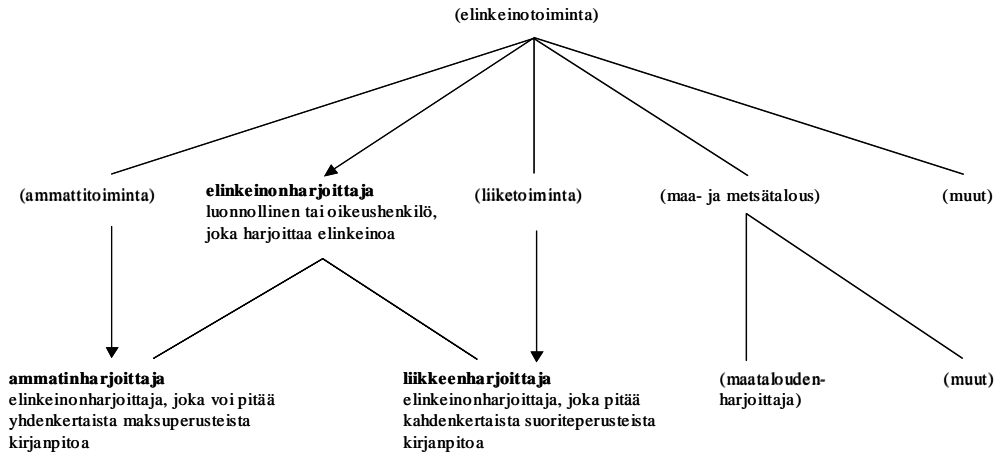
(elinkeinotoiminta)

(ammattitoiminta)

**elinkeinonharjoittaja**
luonnollinen tai oikeushenkilö, joka harjoittaa elinkeinoa

(liiketoiminta)

(maa- ja metsätalous)

(muut)

**ammatinharjoittaja**
elinkeinonharjoittaja, joka voi pitää yhdenkertaista maksuperusteista kirjanpitoa

**liikkeenharjoittaja**
elinkeinonharjoittaja, joka pitää kahdenkertaista suoriteperusteista kirjanpitoa

(maataloudenharjoittaja)

(muut)